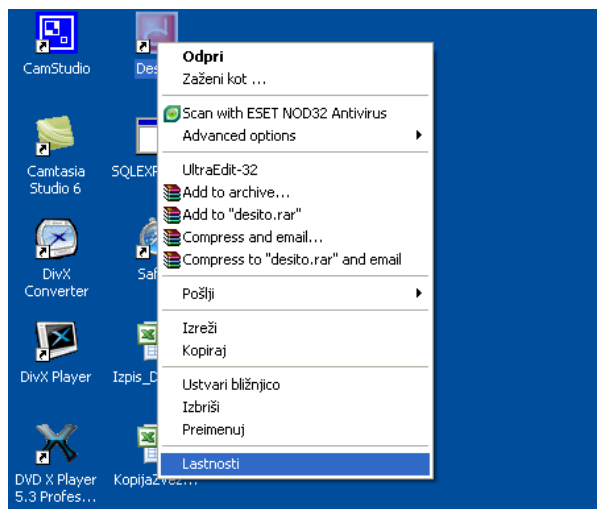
CamStudio

Des

Camtasia Studio 6

SQLEXP

DivX Converter

Saf

DivX Player

Izpis_D

DVD X Player 5.3 Profes...

Kopija2vez...

Odpri
Zaženi kot ...

Scan with ESET NOD32 Antivirus
Advanced options

UltraEdit-32
Add to archive...
Add to "desito.rar"
Compress and email...
Compress to "desito.rar" and email

Pošlji

Izreži
Kopiraj

Ustvari bližnjico
Izbriši
Preimenuj

Lastnosti